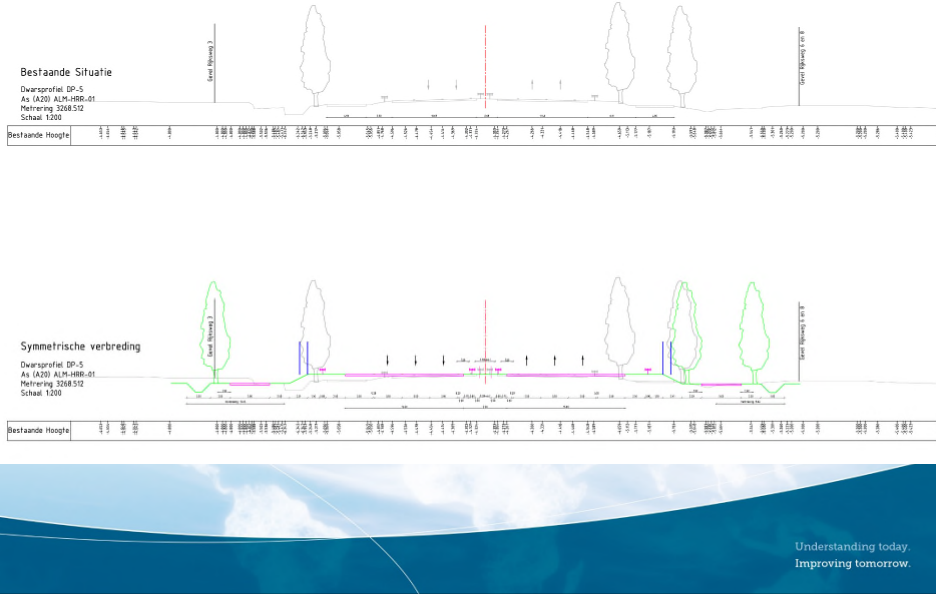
Bestaande Situatie

Dwarsprofiel DP-5
As (A20) ALM-HRR-01
Metrering 3268.512
Schaal 1:200

Grens Rijksweg 3

Grens Rijksweg 5 en 8

Bestaande Hoogte

Symmetrische verbreding

Dwarsprofiel DP-5
As (A20) ALM-HRR-01
Metrering 3268.512
Schaal 1:200

Grens Rijksweg 3

Grens Rijksweg 5 en 8

Bestaande Hoogte

Understanding today.
Improving tomorrow.